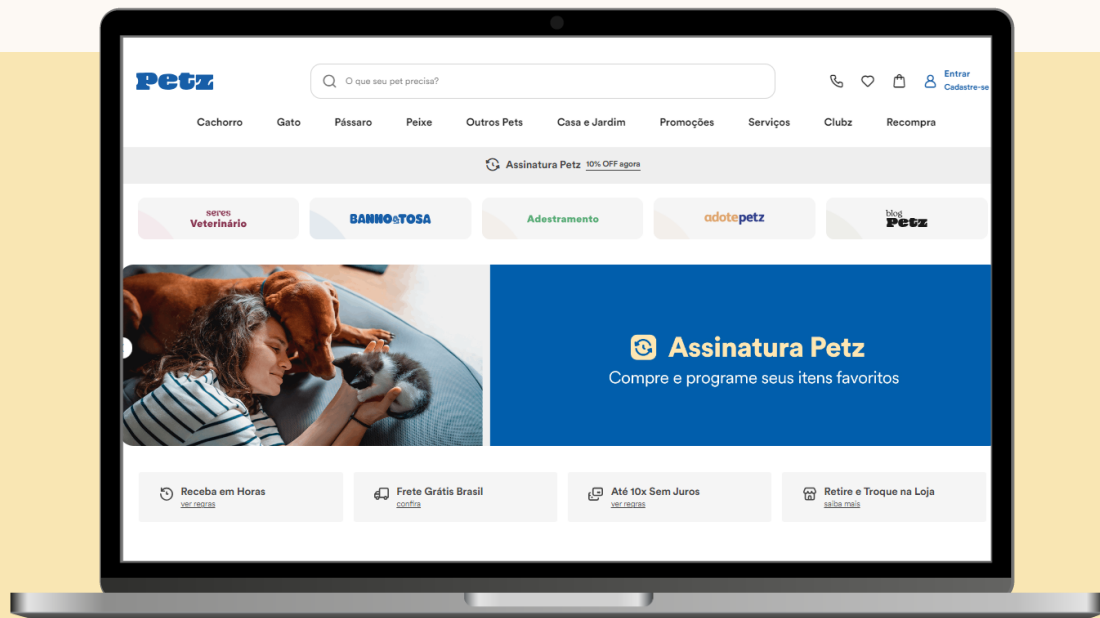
Petz

O que seu pet precisa?

Entrar
Cadastre-se

Cachorro Gato Pássaro Peixe Outros Pets Casa e Jardim Promoções Serviços Clubz Recompra

Assinatura Petz 10% OFF agora

seres Veterinário

BANHO&TOSA

Adestramento

adotepetz

blog Petz

Assinatura Petz

Compre e programe seus itens favoritos

Receba em Horas
ver regras

Frete Grátis Brasil
confira

Até 10x Sem Juros
ver regras

Retire e Troque na Loja
saiba mais